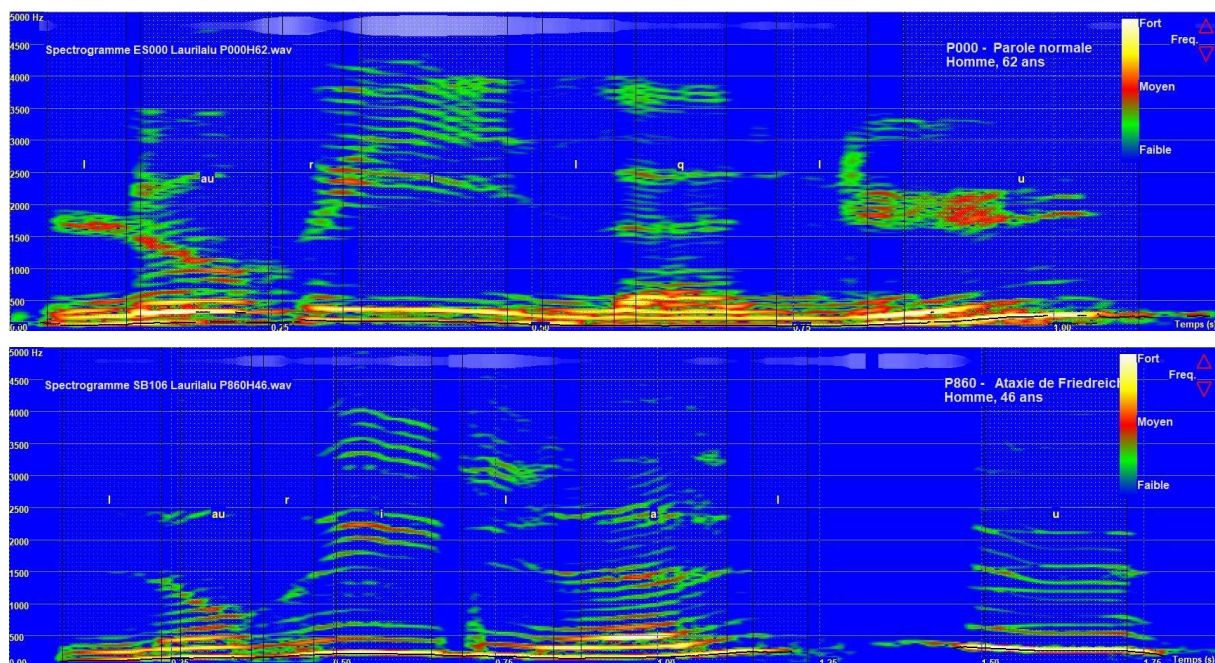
5000 Hz
4500
4000
3500
3000
2500
2000
1500
1000
500
0.00

Spectrogramme ES000 Laurilalu P000H62.wav

P000 - Parole normale
Homme, 62 ans

Fort
Freq.
Moyen
Faible

l au r i l q l u

0.25 0.50 0.75 1.00 Temps (s)

5000 Hz
4500
4000
3500
3000
2500
2000
1500
1000
500
0.00

Spectrogramme SB106 Laurilalu P860H46.wav

P860 - Ataxie de Friedreich
Homme, 46 ans

Fort
Freq.
Moyen
Faible

l au r i l a l u

0.25 0.50 0.75 1.00 1.25 1.50 1.75 Temps (s)